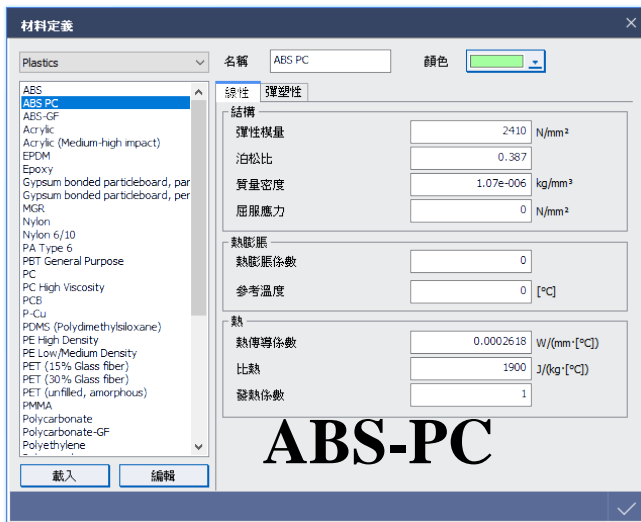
材料定義

Plastics

ABS
ABS PC
ABS-GF
Acrylic
Acrylic (Medium-high impact)
EPDM
Epoxy
Gypsum bonded particleboard, par
Gypsum bonded particleboard, per
MGR
Nylon
Nylon 6/10
PA Type 6
PBT General Purpose
PC
PC High Viscosity
PCB
P-Cu
PDMS (Polydimethylsiloxane)
PE High Density
PE Low/Medium Density
PET (15% Glass fiber)
PET (30% Glass fiber)
PET (unfilled, amorphous)
PMMA
Polycarbonate
Polycarbonate-GF
Polyethylene

載入 編輯

名稱 ABS PC 顏色

線性 彈塑性

結構
彈性模量 2410 N/mm²
泊松比 0.387
質量密度 1.07e-006 kg/mm³
屈服應力 0 N/mm²

熱膨脹
熱膨脹係數 0
參考溫度 0 [°C]

熱
熱傳導係數 0.0002618 W/(mm·[°C])
比熱 1900 J/(kg·[°C])
發熱係數 1

ABS-PC